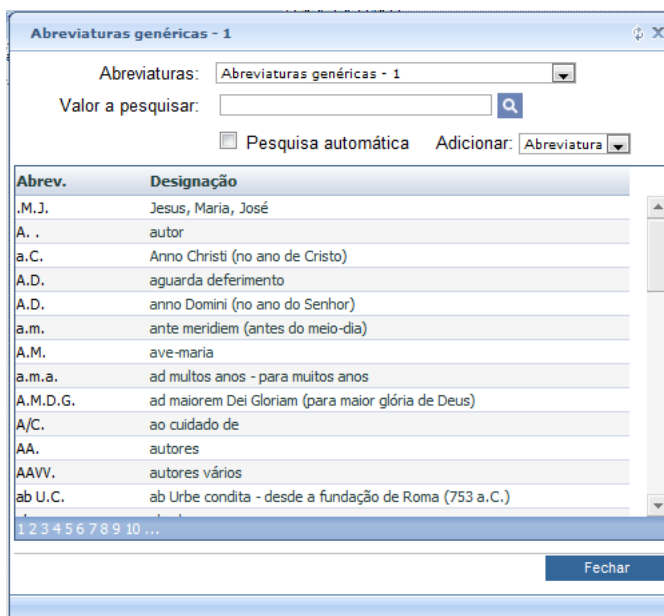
Abreviaturas genéricas - 1

Abreviaturas: Abreviaturas genéricas - 1

Valor a pesquisar:

Pesquisa automática Adicionar: Abreviatura

| Abrev. | Designação |
|---|---|
| .M.J. | Jesus, Maria, José |
| A. . | autor |
| a.C. | Anno Christi (no ano de Cristo) |
| A.D. | aguarda deferimento |
| A.D. | anno Domini (no ano do Senhor) |
| a.m. | ante meridiem (antes do meio-dia) |
| A.M. | ave-maria |
| a.m.a. | ad multos anos - para muitos anos |
| A.M.D.G. | ad maiorem Dei Gloriam (para maior glória de Deus) |
| A/C. | ao cuidado de |
| AA. | autores |
| AAVV. | autores vários |
| ab U.C. | ab Urbe condita - desde a fundação de Roma (753 a.C.) |

1 2 3 4 5 6 7 8 9 10 ...

Fechar